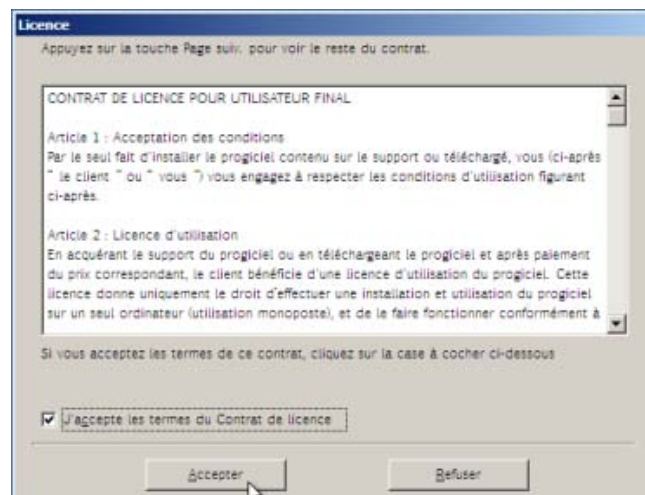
Licence

Appuyez sur la touche Page suiv. pour voir le reste du contrat.

CONTRAT DE LICENCE POUR UTILISATEUR FINAL

Article 1 : Acceptation des conditions
Par le seul fait d'installer le progiciel contenu sur le support ou téléchargé, vous (ci-après " le client " ou " vous ") vous engagez à respecter les conditions d'utilisation figurant ci-après.

Article 2 : Licence d'utilisation
En acquérant le support du progiciel ou en téléchargeant le progiciel et après paiement du prix correspondant, le client bénéficie d'une licence d'utilisation du progiciel. Cette licence donne uniquement le droit d'effectuer une installation et utilisation du progiciel sur un seul ordinateur (utilisation monoposte), et de le faire fonctionner conformément à

Si vous acceptez les termes de ce contrat, cliquez sur la case à cocher ci-dessous

J'accepte les termes du Contrat de licence

Accepter

Refuser